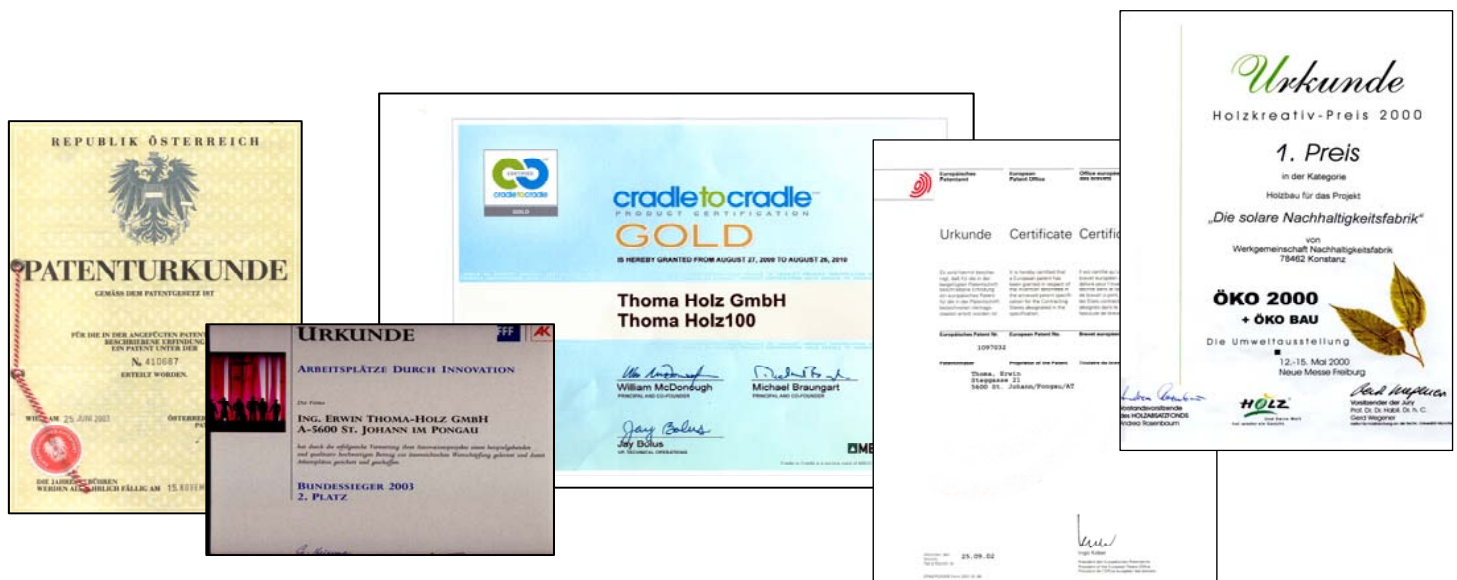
REPUBLIK ÖSTERREICH

PATENTURKUNDE

GEMÄSS DEM PATENTGESETZ 1970

FÜR DIE IN DER ANGEFÜGTEN PATEN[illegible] BESCHRIEBENE ERFINDUNG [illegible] EIN PATENT UNTER DER

Nr. 410687

ERTEILT WORDEN.

WIEN, AM 25. JUNI 2003

ÖSTERREI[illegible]

DIE JAHRES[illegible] WERDEN J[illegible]LICH FÄLLIG AM 15. NOVEM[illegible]

URKUNDE

ARBEITSPLÄTZE DURCH INNOVATION

Die Firma

ING. ERWIN THOMA-HOLZ GMBH
A-5600 ST. JOHANN IM PONGAU

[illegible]

BUNDESSIEGER 2003
2. PLATZ

cradle to cradle
GOLD

cradletocradle
PRODUCT CERTIFICATION
GOLD

IS HEREBY GRANTED FROM AUGUST 27, 2009 TO AUGUST 26, 2010

Thoma Holz GmbH
Thoma Holz100

William McDonough
PRINCIPAL AND CO-FOUNDER

Michael Braungart
PRINCIPAL AND CO-FOUNDER

Jay Bolus
VP, TECHNICAL OPERATIONS

Europäisches Patentamt
European Patent Office
Office européen des brevets

Urkunde
Certificate
Certifi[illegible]

Europäisches Patent Nr.
European Patent No.
Brevet européen

1097032

Thoma, Erwin
Steggasse 21
5600 St. Johann/Pongau/AT

25.09.02

Ingo Kober

Urkunde

Holzkreativ-Preis 2000

1. Preis

in der Kategorie

Holzbau für das Projekt

„Die solare Nachhaltigkeitsfabrik“

von
Werkgemeinschaft Nachhaltigkeitsfabrik
78462 Konstanz

ÖKO 2000
+ ÖKO BAU

Die Umweltausstellung

12.-15. Mai 2000
Neue Messe Freiburg

Vorstandsvorsitzende des HOLZABSATZFONDS
Andrea Rosenbaum

HOLZ

Vorsitzender der Jury
Prof. Dr. Dr. Habil. Dr. h. c. Gerd Wegener